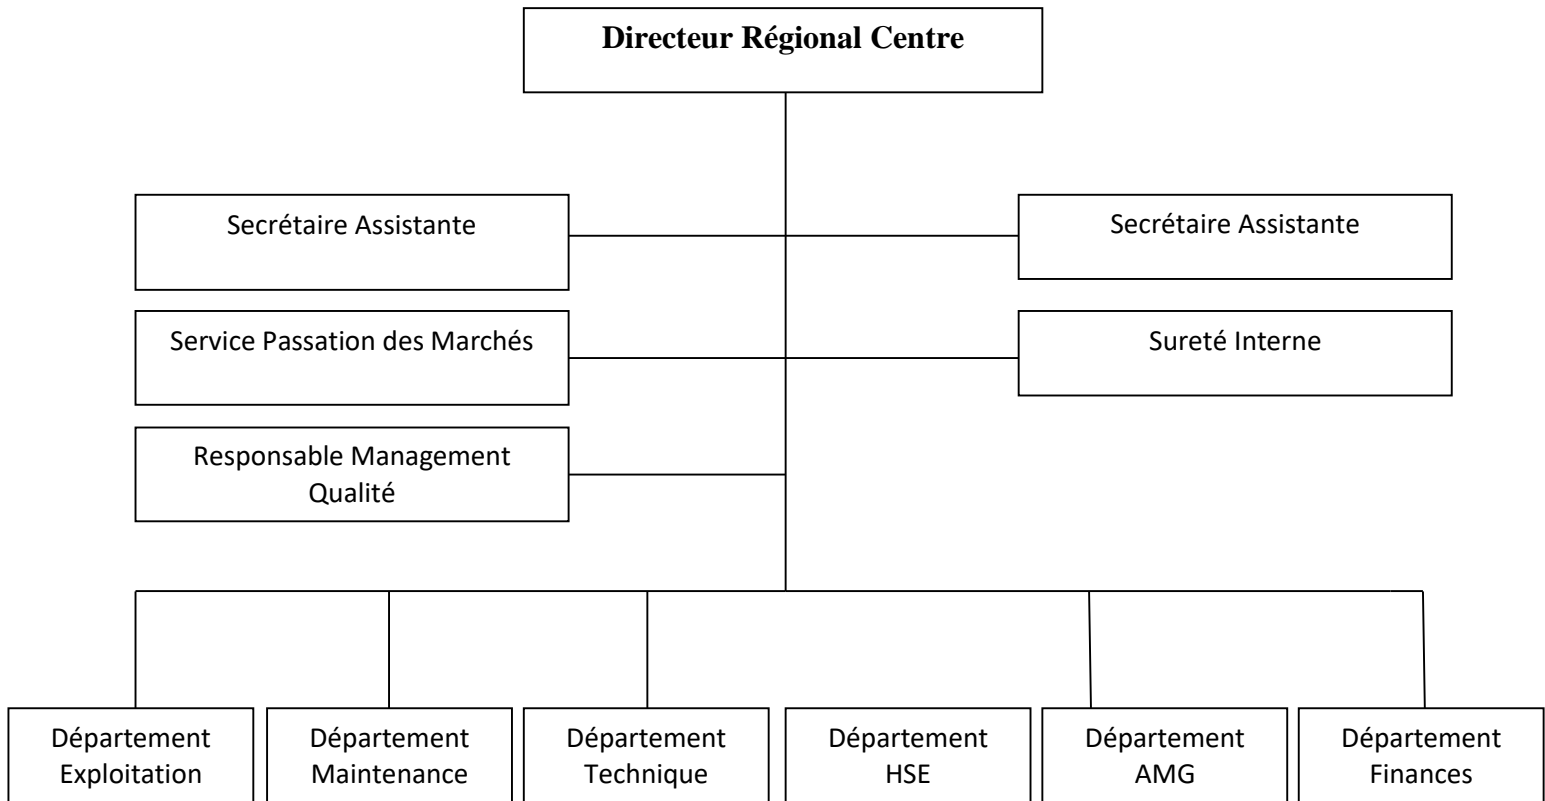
Directeur Régional Centre

Secrétaire Assistante

Secrétaire Assistante

Service Passation des Marchés

Sureté Interne

Responsable Management Qualité

Département Exploitation

Département Maintenance

Département Technique

Département HSE

Département AMG

Département Finances